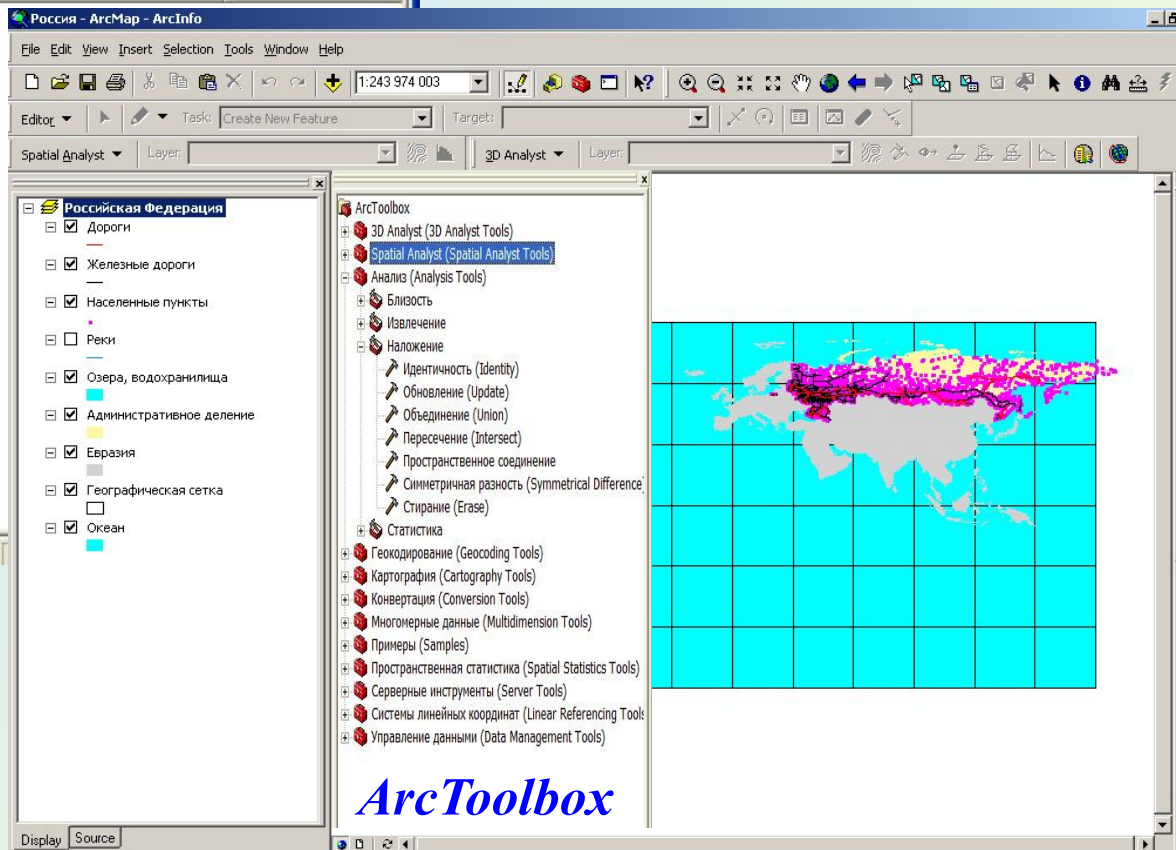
Россия - ArcMap - ArcInfo

File Edit View Insert Selection Tools Window Help

1:243 974 003

Editor ▾ Task: Create New Feature Target:

Spatial Analyst ▾ Layer: 3D Analyst ▾ Layer:

Российская Федерация
Дороги
Железные дороги
Населенные пункты
Реки
Озера, водохранилища
Административное деление
Евразия
Географическая сетка
Океан

Display Source

ArcToolbox
3D Analyst (3D Analyst Tools)
Spatial Analyst (Spatial Analyst Tools)
Анализ (Analysis Tools)
Близость
Извлечение
Наложение
Идентичность (Identity)
Обновление (Update)
Объединение (Union)
Пересечение (Intersect)
Пространственное соединение
Симметричная разность (Symmetrical Difference)
Стирание (Erase)
Статистика
Геокодирование (Geocoding Tools)
Картография (Cartography Tools)
Конвертация (Conversion Tools)
Многомерные данные (Multidimension Tools)
Примеры (Samples)
Пространственная статистика (Spatial Statistics Tools)
Серверные инструменты (Server Tools)
Системы линейных координат (Linear Referencing Tools)
Управление данными (Data Management Tools)

ArcToolbox